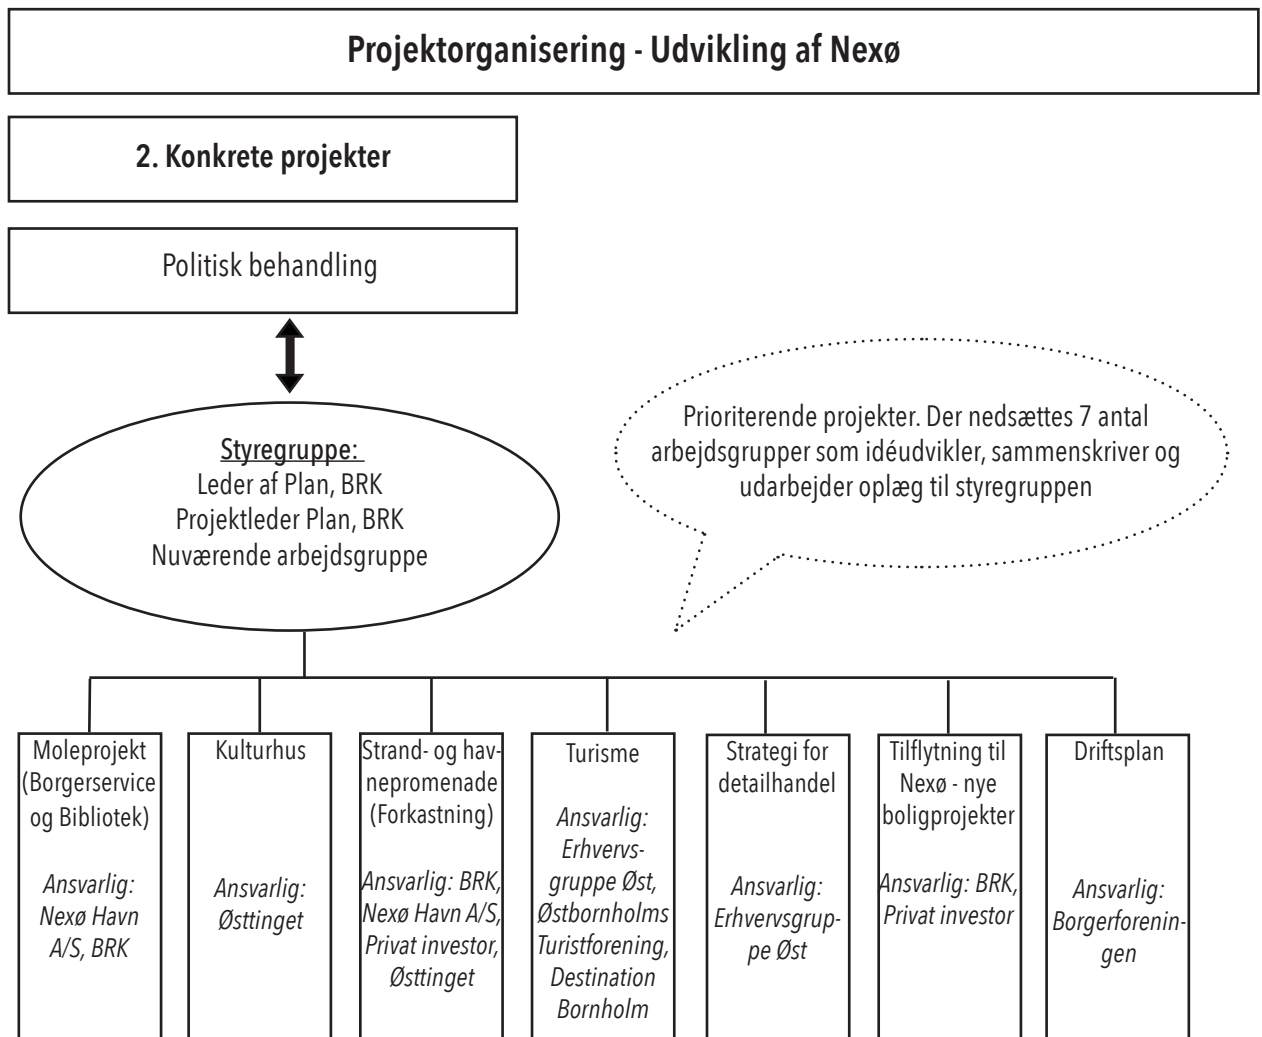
Projektorganisering - Udvikling af Nexø

2. Konkrete projekter

Politisk behandling

Styregruppe:
Leder af Plan, BRK
Projektleder Plan, BRK
Nuværende arbejdsgruppe

Prioriterende projekter. Der nedsættes 7 antal arbejdsgrupper som idéudvikler, sammenskriver og udarbejder oplæg til styregruppen

Moleprojekt (Borgerservice og Bibliotek)

Ansvarlig: Nexø Havn A/S, BRK

Kulturhus

Ansvarlig: Østtinget

Strand- og havnepromenade (Forkastning)

Ansvarlig: BRK, Nexø Havn A/S, Privat investor, Østtinget

Turisme

Ansvarlig: Erhvervsgruppe Øst, Østbornholms Turistforening, Destination Bornholm

Strategi for detailhandel

Ansvarlig: Erhvervsgruppe Øst

Tilflytning til Nexø - nye boligprojekter

Ansvarlig: BRK, Privat investor

Driftsplan

Ansvarlig: Borgerforeningen